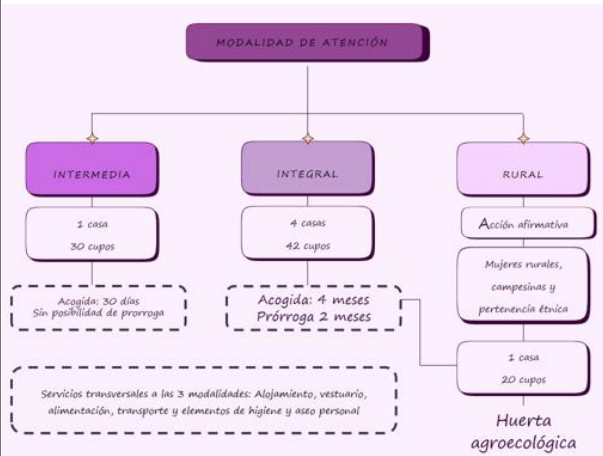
MODALIDAD DE ATENCIÓN

INTERMEDIA

1 casa
30 cupos

Acogida: 30 días
Sin posibilidad de prorroga

INTEGRAL

4 casas
42 cupos

Acogida: 4 meses
Prórroga 2 meses

RURAL

Acción afirmativa

Mujeres rurales, campesinas y pertenencia étnica

1 casa
20 cupos

Huerta agroecológica

Servicios transversales a las 3 modalidades: Alojamiento, vestuario, alimentación, transporte y elementos de higiene y aseo personal